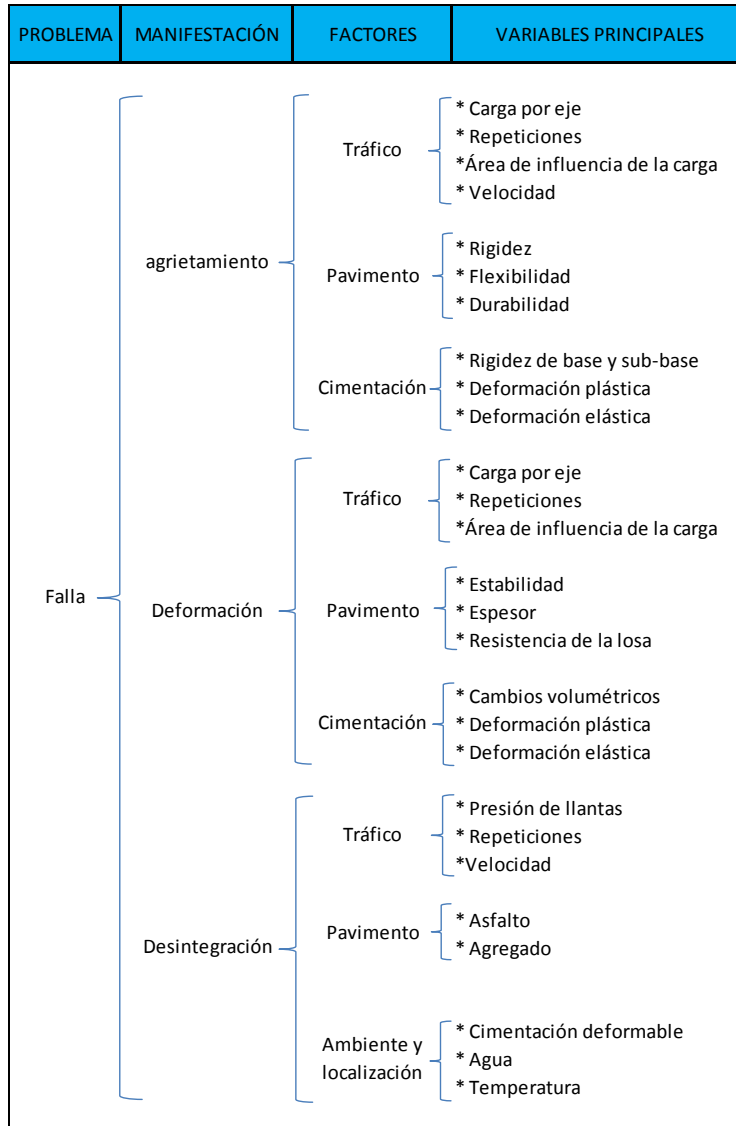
| PROBLEMA | MANIFESTACIÓN | FACTORES | VARIABLES PRINCIPALES |
|---|---|---|---|

Falla

agrietamiento

Tráfico
* Carga por eje
* Repeticiones
*Área de influencia de la carga
* Velocidad

Pavimento
* Rigidez
* Flexibilidad
* Durabilidad

Cimentación
* Rigidez de base y sub-base
* Deformación plástica
* Deformación elástica

Deformación

Tráfico
* Carga por eje
* Repeticiones
*Área de influencia de la carga

Pavimento
* Estabilidad
* Espesor
* Resistencia de la losa

Cimentación
* Cambios volumétricos
* Deformación plástica
* Deformación elástica

Desintegración

Tráfico
* Presión de llantas
* Repeticiones
*Velocidad

Pavimento
* Asfalto
* Agregado

Ambiente y localización
* Cimentación deformable
* Agua
* Temperatura